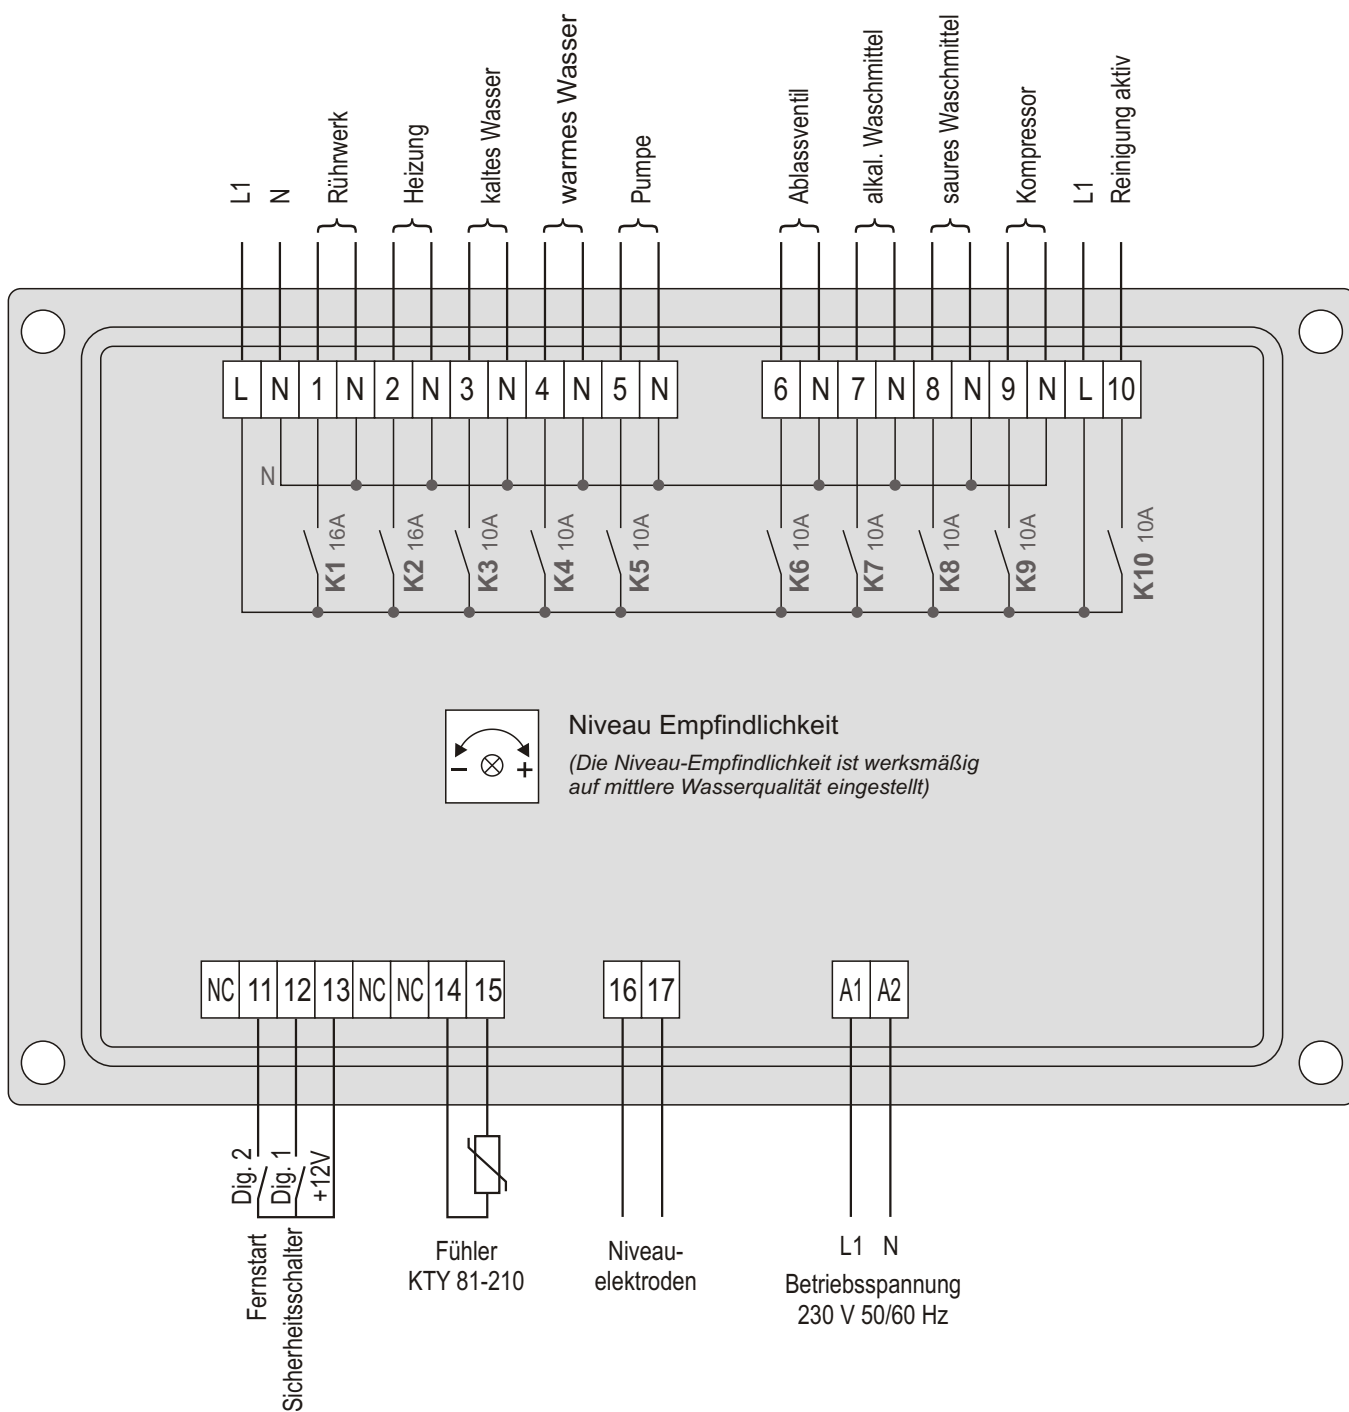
L1 N Rührwerk Heizung kaltes Wasser warmes Wasser Pumpe Ablassventil alkal. Waschmittel saures Waschmittel Kompressor L1 Reinigung aktiv

| L | N | 1 | N | 2 | N | 3 | N | 4 | N | 5 | N |
|---|---|---|---|---|---|---|---|---|---|---|---|

| 6 | N | 7 | N | 8 | N | 9 | N | L | 10 |
|---|---|---|---|---|---|---|---|---|---|

N

K1 16A K2 16A K3 10A K4 10A K5 10A K6 10A K7 10A K8 10A K9 10A K10 10A

– ⊗ +

Niveau Empfindlichkeit
*(Die Niveau-Empfindlichkeit ist werksmäßig auf mittlere Wasserqualität eingestellt)*

| NC | 11 | 12 | 13 | NC | NC | 14 | 15 |
|---|---|---|---|---|---|---|---|

| 16 | 17 |
|---|---|

| A1 | A2 |
|---|---|

Dig. 2 Dig. 1 +12V

Fernstart Sicherheitsschalter

Fühler KTY 81-210

Niveauelektroden

L1 N
Betriebsspannung 230 V 50/60 Hz